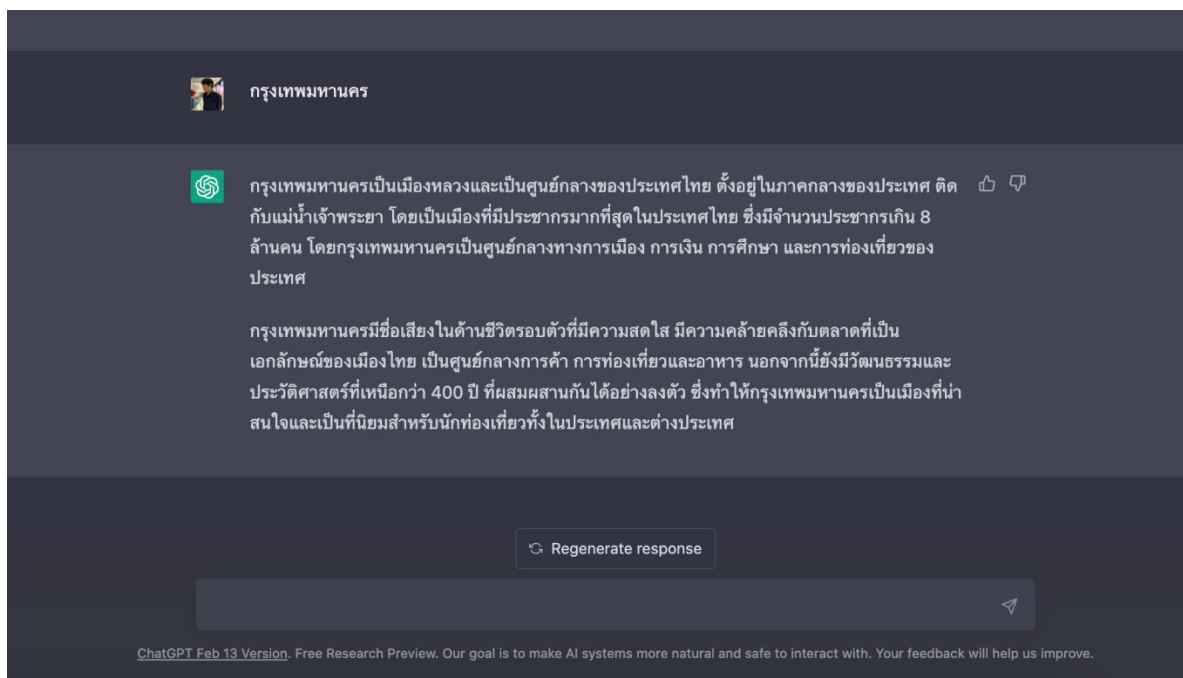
กรุงเทพมหานคร

กรุงเทพมหานครเป็นเมืองหลวงและเป็นศูนย์กลางของประเทศไทย ตั้งอยู่ในภาคกลางของประเทศ ติดกับแม่น้ำเจ้าพระยา โดยเป็นเมืองที่มีประชากรมากที่สุดในประเทศไทย ซึ่งมีจำนวนประชากรเกิน 8 ล้านคน โดยกรุงเทพมหานครเป็นศูนย์กลางทางการเมือง การเงิน การศึกษา และการท่องเที่ยวของประเทศ

กรุงเทพมหานครมีชื่อเสียงในด้านชีวิตรอบตัวที่มีความสดใส มีความคล้ายคลึงกับตลาดที่เป็นเอกลักษณ์ของเมืองไทย เป็นศูนย์กลางการค้า การท่องเที่ยวและอาหาร นอกจากนี้ยังมีวัฒนธรรมและประวัติศาสตร์ที่เหนือกว่า 400 ปี ที่ผสมผสานกันได้อย่างลงตัว ซึ่งทำให้กรุงเทพมหานครเป็นเมืองที่น่าสนใจและเป็นที่นิยมสำหรับนักท่องเที่ยวทั้งในประเทศและต่างประเทศ

Regenerate response

ChatGPT Feb 13 Version. Free Research Preview. Our goal is to make AI systems more natural and safe to interact with. Your feedback will help us improve.